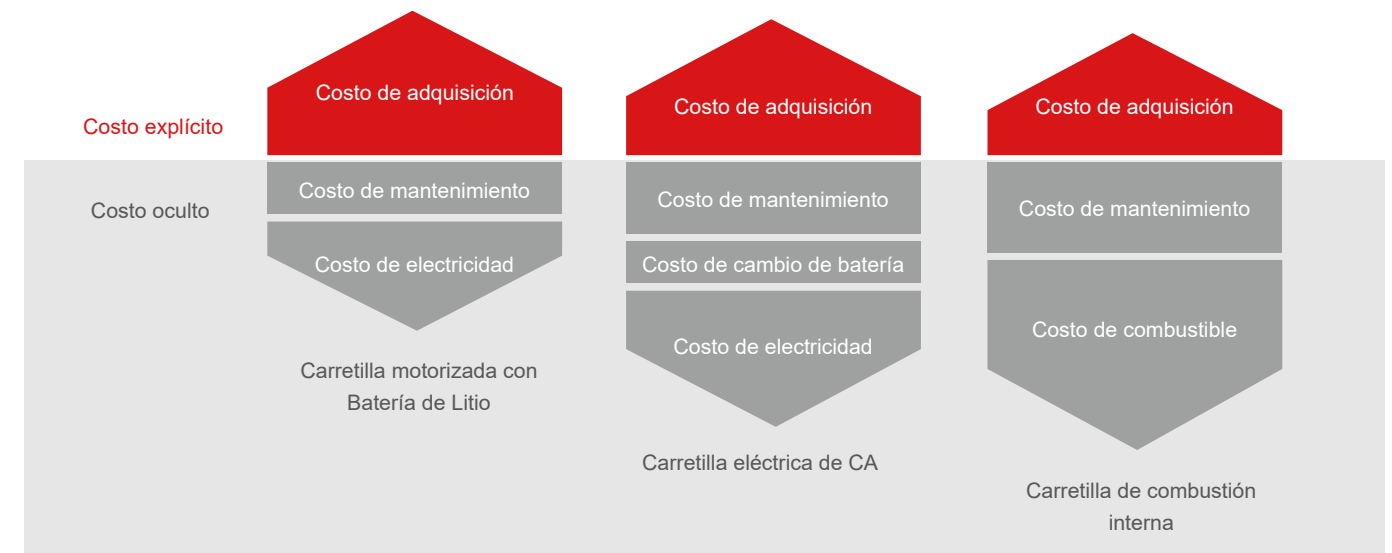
Costo explícito

Costo oculto

Costo de adquisición

Costo de mantenimiento

Costo de electricidad

Carretilla motorizada con Batería de Litio

Costo de adquisición

Costo de mantenimiento

Costo de cambio de batería

Costo de electricidad

Carretilla eléctrica de CA

Costo de adquisición

Costo de mantenimiento

Costo de combustible

Carretilla de combustión interna